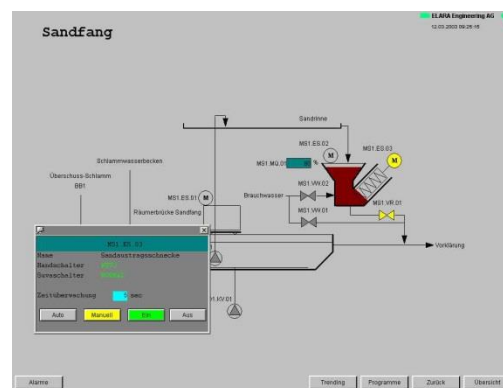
Sandfang

ELARA Engineering AG
12.03.2003 09:26:15

Sandrinne

MS1.ES.02

M

MS1.ES.03

M

MS1.MG.01

%

Schlammwasserbecken

Überschuss-Schlamm
BB1

Brauchwasser

MS1.VW.02

MS1.ES.01

M

Räumerbrücke Sandfang

MS1.VW.01

MS1.VR.01

Vorklärung

MS1.ES.03

Name Sandaustragsschnecke
Handschalter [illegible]
Soveschalter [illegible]

Zeitüberwachung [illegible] sec

Auto | Manuell | Ein | Aus

H.KV.01

Alarme

Trending | Programme | Zurück | Übersicht